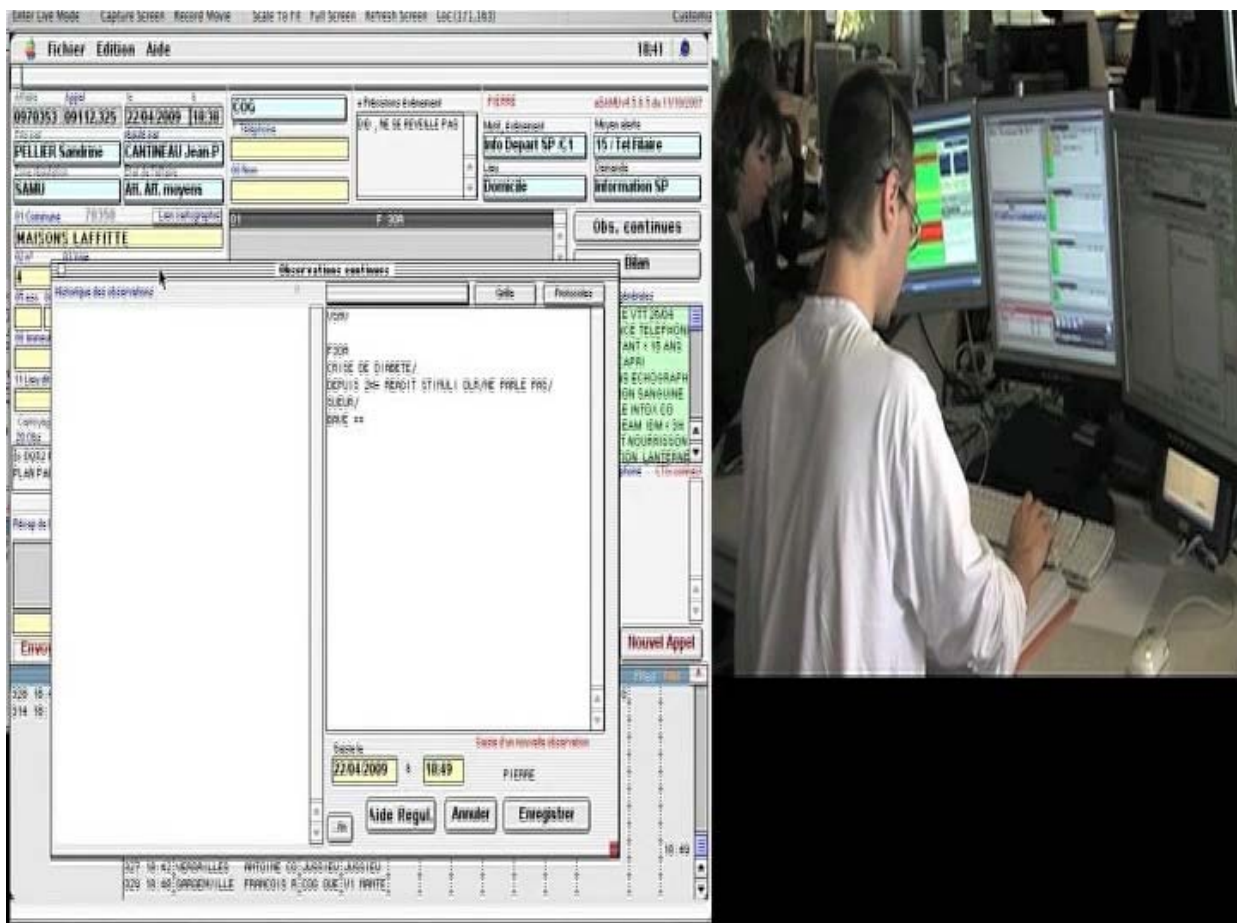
Enter Live Mode Capture Screen Record Movie Scale To Fit Full Screen Refresh Screen Loc(171,163) Custom

Fichier Edition Aide 18:41

Appel le à
0970353 09112325 22/04/2009 18:38 COG
Téléphone
PELLIER Sandrine CANTINEAU Jean P
SAMU Att. Att. moyens
01 Commune 78350
MAISONS LAFFITTE

+ Précisions événement
DID , NE SE REVEILLE PAS

PIERRE
Motif événement Moyen alerte
Info Depart SP X,1 15 / Tel Filaire
Lieu Demande
Domicile Information SP

01 F 30A

Obs. continues
Bilan

Observations continues
Historique des observations
Grille Protocoles

\SOR\

F30A
CRISE DE DIABETE/
DEPUIS 2H= REAGIT STIMULI OLR/NE PARLE PAS/
SUEUR/
BRUE ==

E VTT 20/04
CE TELEPHON
ANT < 15 ANS
APRI
ECHOGRAPH
ON SANGUINE
E INTOX CO
EAM IDM < 3H
T NOURRISSON
ION LANTERNE

Saisie d'un nouvelle observation
Saisie le
22/04/2009 à 18:49 PIERRE

Aide Regul. Annuler Enregistrer

Nouvel Appel
Envo

328 18
314 18
327 18:42 VERSAILLES ANTOINE CO JUSSIEU JUSSIEU
329 18:48 GARGENVILLE FRANCOIS R COG DUE V1 MANTE
18:49